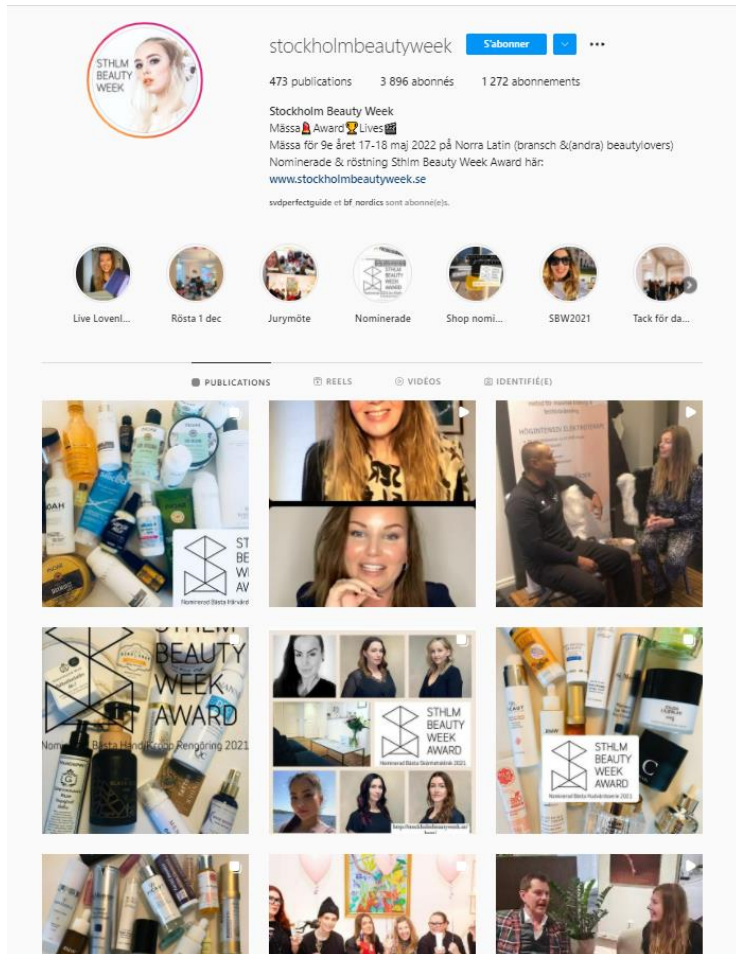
STHLM BEAUTY WEEK

stockholmbeautyweek S'abonner

473 publications 3 896 abonnés 1 272 abonnements

Stockholm Beauty Week
Mässa💄Award🏆Lives🎬
Mässa för 9e året 17-18 maj 2022 på Norra Latin (bransch &(andra) beautylovers)
Nominerade & röstning Sthlm Beauty Week Award här:
www.stockholmbeautyweek.se

svdperfectguide et bf.nordics sont abonné(e)s.

Live Lovenl... Rösta 1 dec Jurymöte Nominerade Shop nomi... SBW2021 Tack för da...

PUBLICATIONS REELS VIDÉOS IDENTIFIÉ(E)

STHLM BEAUTY WEEK AWARD
Nominerad Bästa Hårvård

STHLM BEAUTY WEEK AWARD
Nominerad Bästa Hand/Kropp Rengöring 2021

STHLM BEAUTY WEEK AWARD
Nominerad Bästa Skönhetsklinik 2021

STHLM BEAUTY WEEK AWARD
Nominerad Bästa Ansiktsvård 2021